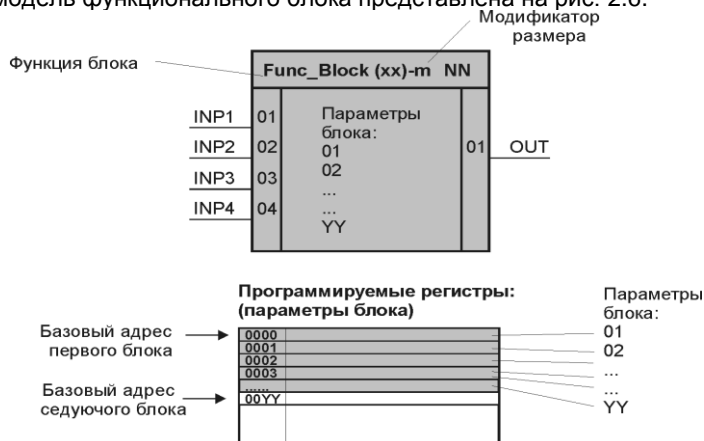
модель функционального блока представлена на рис. 2.6.

Модификатор размера

Функция блока

Func_Block (xx)-m NN

INP1 01
INP2 02
INP3 03
INP4 04

Параметры блока:
01
02
...
...
YY

01 OUT

Программируемые регистры: (параметры блока)

Базовый адрес первого блока

Базовый адрес седующего блока

0000
0001
0002
0003
.....
00YY

Параметры блока:
01
02
...
...
YY